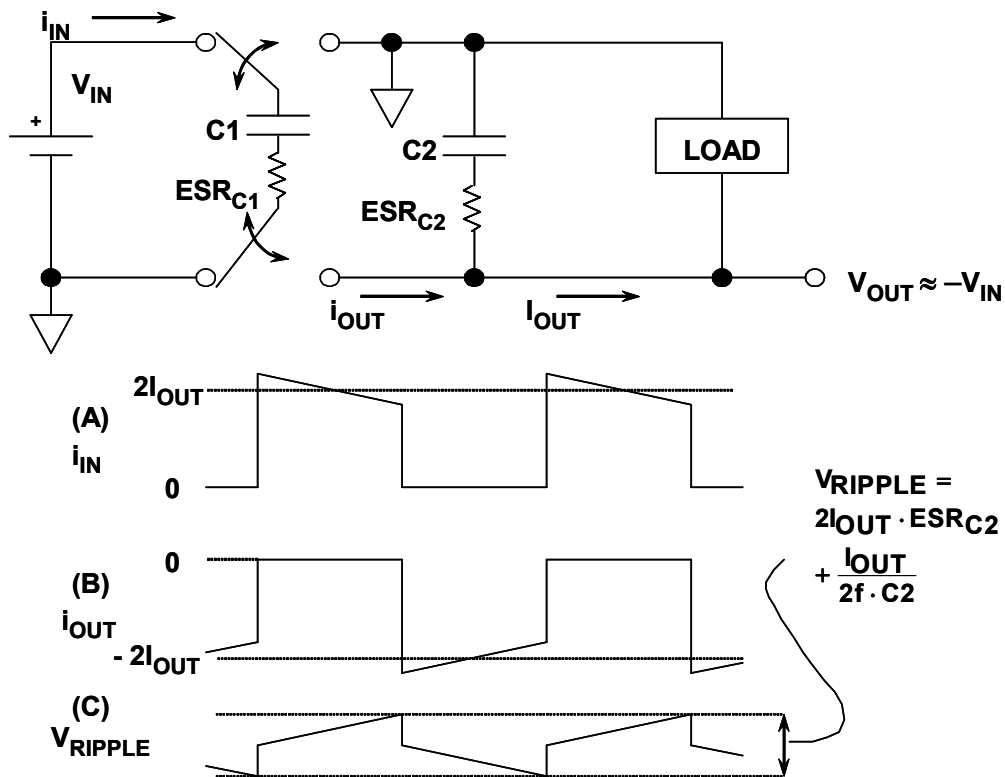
$i_{IN}$

$V_{IN}$

+

C1

$ESR_{C1}$

C2

$ESR_{C2}$

LOAD

$i_{OUT}$

$I_{OUT}$

$V_{OUT} \approx -V_{IN}$

$2I_{OUT}$

(A)

$i_{IN}$

0

$V_{RIPPLE} =$

$2I_{OUT} \cdot ESR_{C2}$

$+ \frac{I_{OUT}}{2f \cdot C2}$

0

(B)

$i_{OUT}$

$-2I_{OUT}$

(C)

$V_{RIPPLE}$